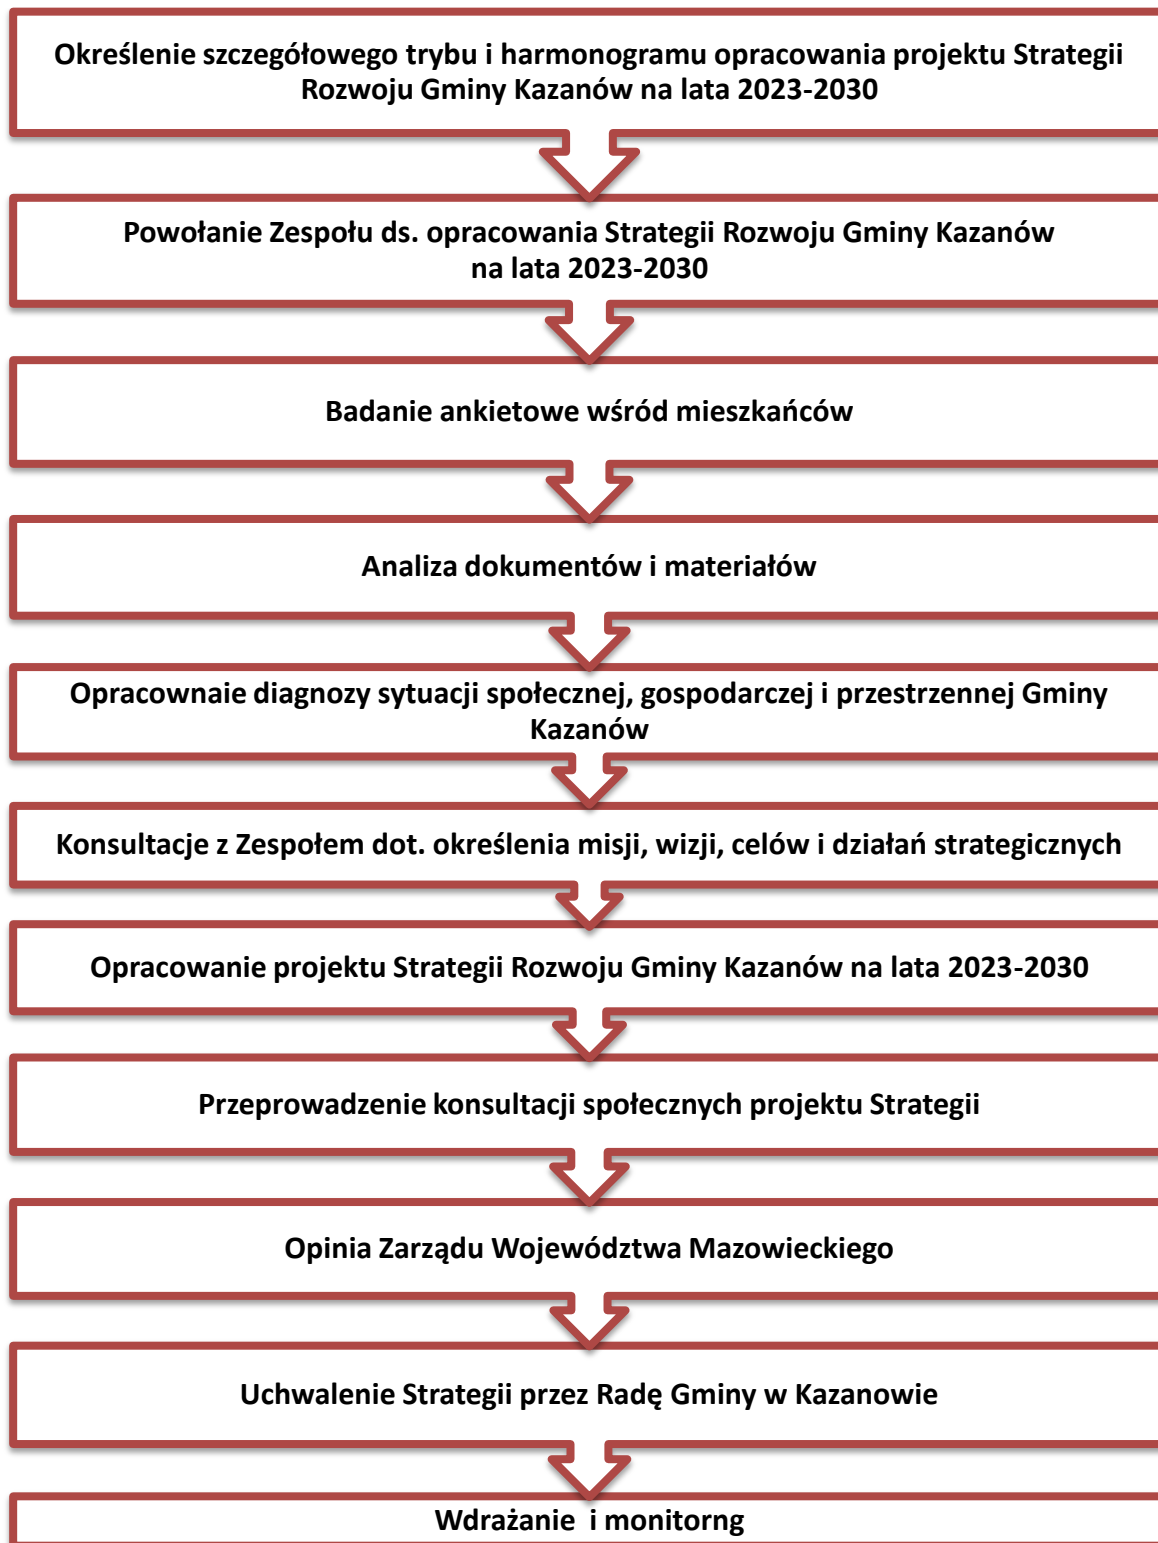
Określenie szczegółowego trybu i harmonogramu opracowania projektu Strategii Rozwoju Gminy Kazanów na lata 2023-2030

Powołanie Zespołu ds. opracowania Strategii Rozwoju Gminy Kazanów na lata 2023-2030

Badanie ankietowe wśród mieszkańców

Analiza dokumentów i materiałów

Opracownaie diagnozy sytuacji społecznej, gospodarczej i przestrzennej Gminy Kazanów

Konsultacje z Zespołem dot. określenia misji, wizji, celów i działań strategicznych

Opracowanie projektu Strategii Rozwoju Gminy Kazanów na lata 2023-2030

Przeprowadzenie konsultacji społecznych projektu Strategii

Opinia Zarządu Województwa Mazowieckiego

Uchwalenie Strategii przez Radę Gminy w Kazanowie

Wdrażanie i monitorng